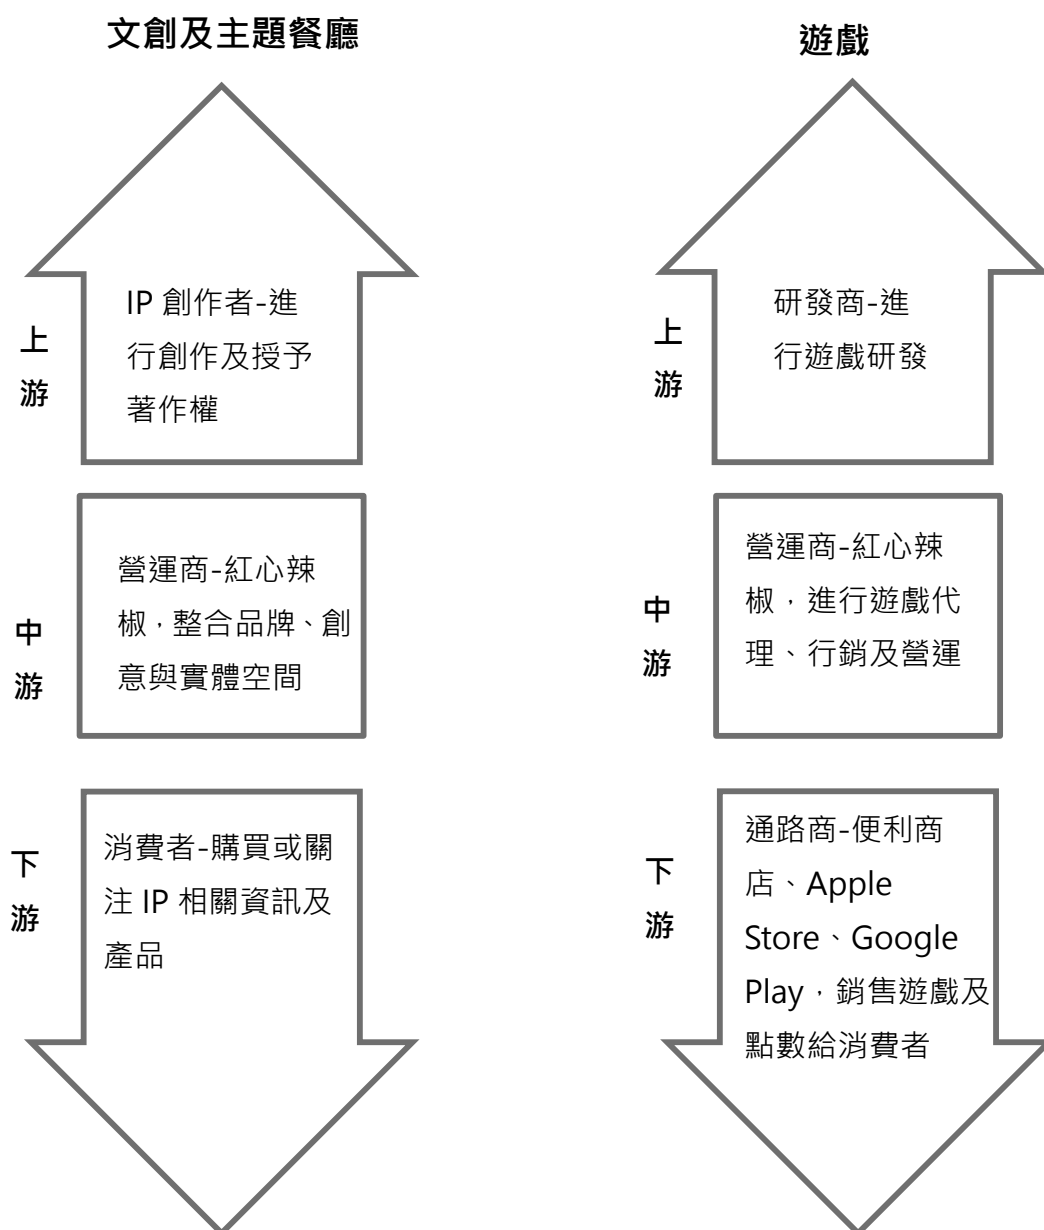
文創及主題餐廳

上游

IP 創作者-進行創作及授予著作權

中游

營運商-紅心辣椒，整合品牌、創意與實體空間

下游

消費者-購買或關注 IP 相關資訊及產品

遊戲

上游

研發商-進行遊戲研發

中游

營運商-紅心辣椒，進行遊戲代理、行銷及營運

下游

通路商-便利商店、Apple Store、Google Play，銷售遊戲及點數給消費者